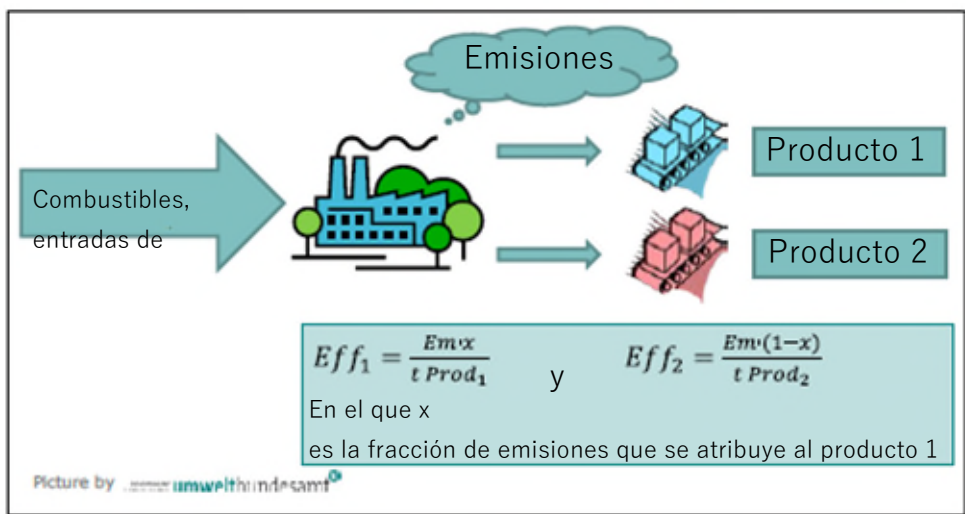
Emisiones

Combustibles, entradas de

Producto 1

Producto 2

$Eff_1 = \frac{Em \cdot x}{t\ Prod_1}$ y $Eff_2 = \frac{Em \cdot (1-x)}{t\ Prod_2}$

En el que x

es la fracción de emisiones que se atribuye al producto 1

Picture by umweltbundesamt